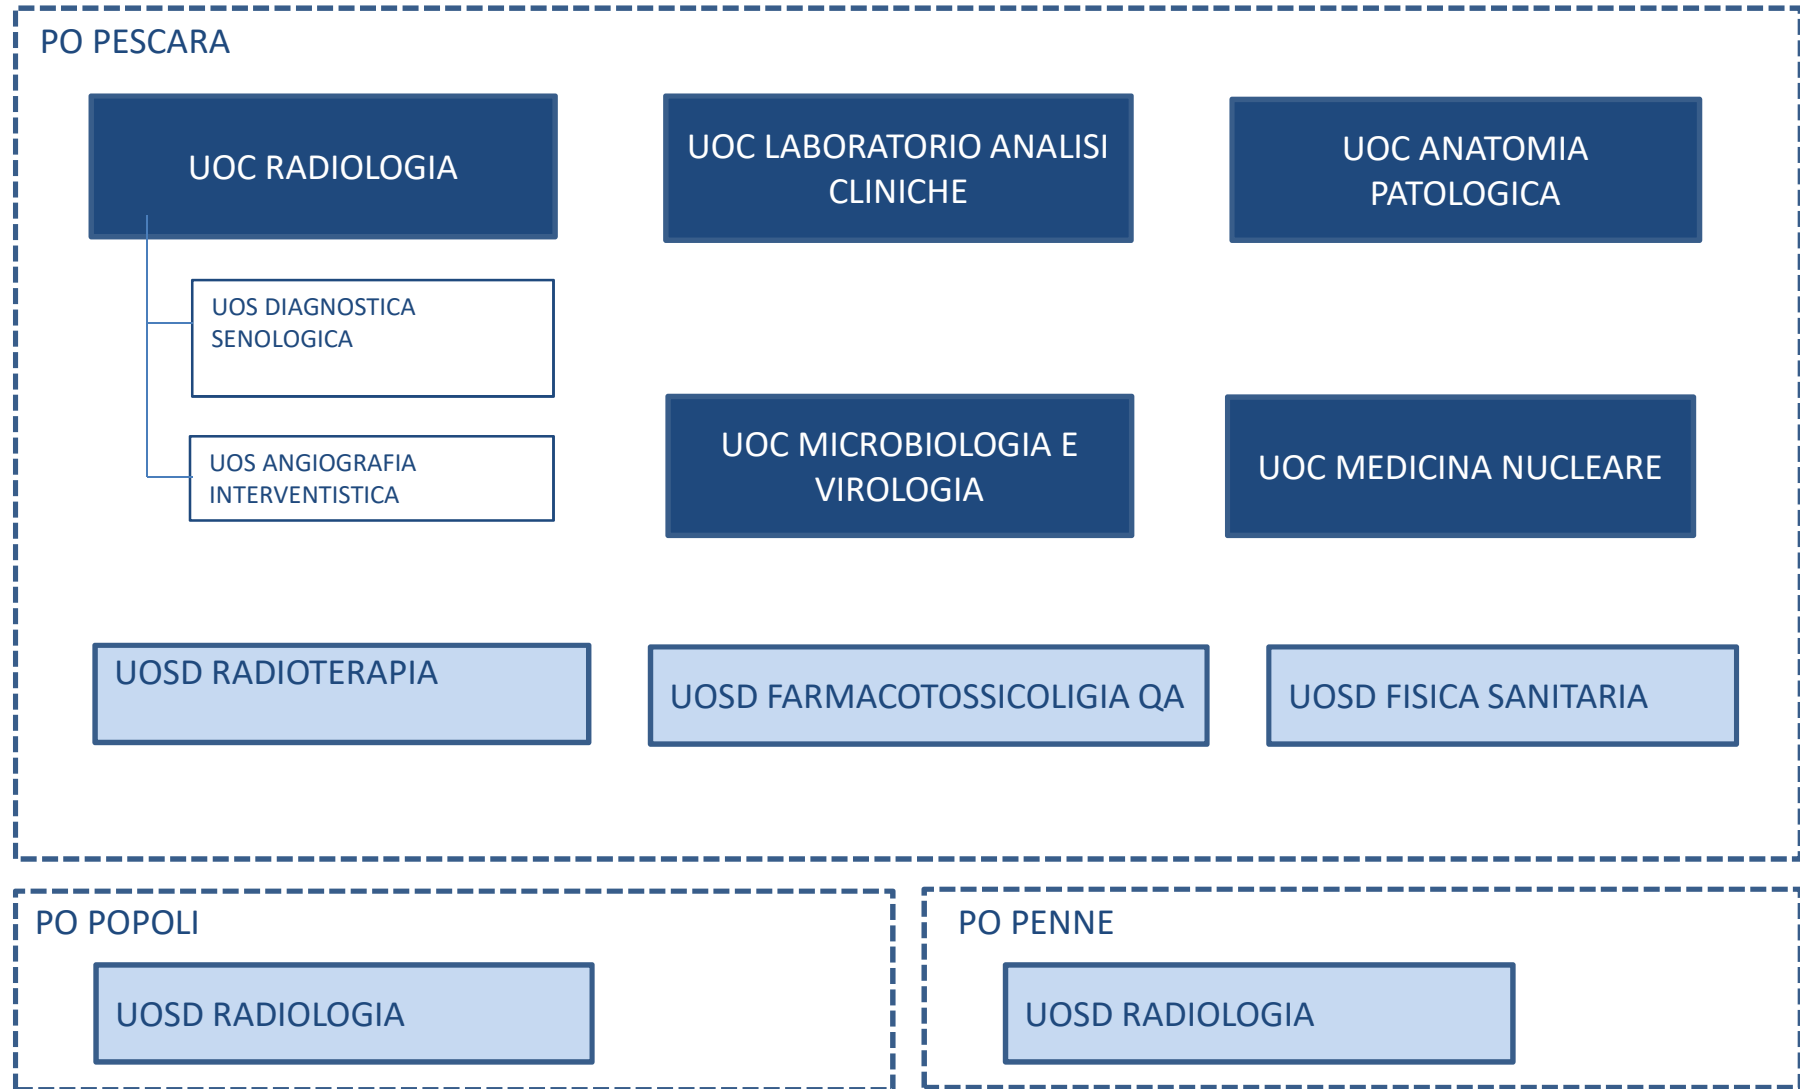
PO PESCARA

UOC RADIOLOGIA

UOC LABORATORIO ANALISI CLINICHE

UOC ANATOMIA PATOLOGICA

UOS DIAGNOSTICA SENOLOGICA

UOS ANGIOGRAFIA INTERVENTISTICA

UOC MICROBIOLOGIA E VIROLOGIA

UOC MEDICINA NUCLEARE

UOSD RADIOTERAPIA

UOSD FARMACOTOSSICOLIGIA QA

UOSD FISICA SANITARIA

PO POPOLI

UOSD RADIOLOGIA

PO PENNE

UOSD RADIOLOGIA